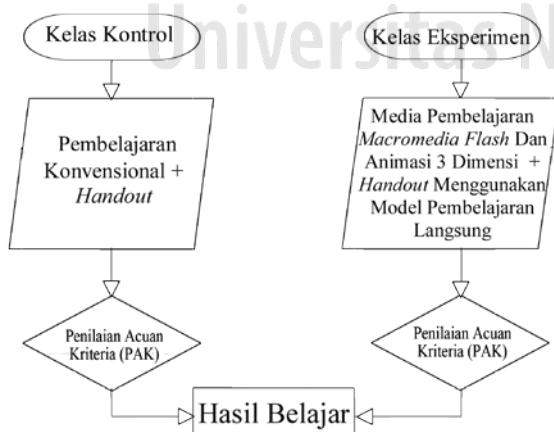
Universitas N

Kelas Kontrol

Pembelajaran Konvensional + *Handout*

Penilaian Acuan Kriteria (PAK)

Kelas Eksperimen

Media Pembelajaran *Macromedia Flash* Dan Animasi 3 Dimensi + *Handout* Menggunakan Model Pembelajaran Langsung

Penilaian Acuan Kriteria (PAK)

Hasil Belajar